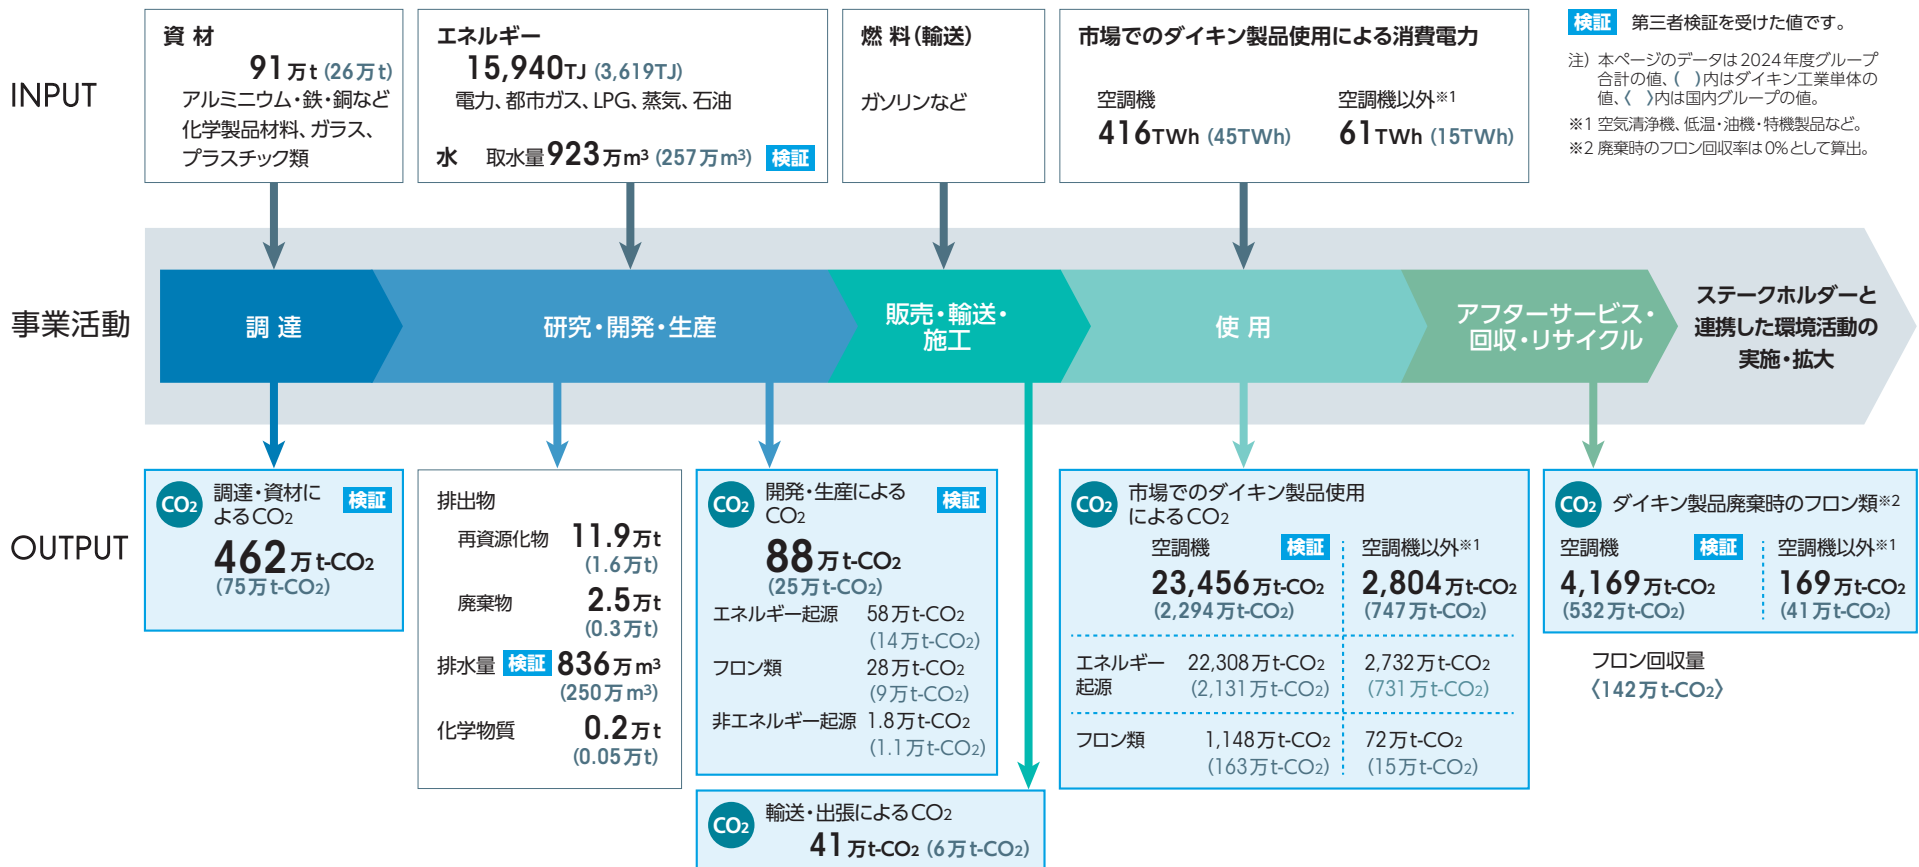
INPUT

資 材
91万t (26万t)
アルミニウム・鉄・銅など化学製品材料、ガラス、プラスチック類

エネルギー
15,940TJ (3,619TJ)
電力、都市ガス、LPG、蒸気、石油
水　取水量923万m³ (257万m³) 検証

燃 料(輸送)
ガソリンなど

市場でのダイキン製品使用による消費電力
空調機
416TWh (45TWh)
空調機以外※1
61TWh (15TWh)

検証 第三者検証を受けた値です。
注) 本ページのデータは2024年度グループ合計の値、( )内はダイキン工業単体の値、〈 〉内は国内グループの値。
※1 空気清浄機、低温・油機・特機製品など。
※2 廃棄時のフロン回収率は0%として算出。

事業活動
調 達
研究・開発・生産
販売・輸送・施工
使 用
アフターサービス・回収・リサイクル
ステークホルダーと連携した環境活動の実施・拡大

OUTPUT

$CO_2$ 調達・資材によるCO₂ 検証
462万t-CO₂
(75万t-CO₂)

排出物
再資源化物 11.9万t (1.6万t)
廃棄物 2.5万t (0.3万t)
排水量 検証 836万m³ (250万m³)
化学物質 0.2万t (0.05万t)

$CO_2$ 開発・生産によるCO₂ 検証
88万t-CO₂
(25万t-CO₂)
エネルギー起源 58万t-CO₂ (14万t-CO₂)
フロン類 28万t-CO₂ (9万t-CO₂)
非エネルギー起源 1.8万t-CO₂ (1.1万t-CO₂)

$CO_2$ 輸送・出張によるCO₂
41万t-CO₂ (6万t-CO₂)

$CO_2$ 市場でのダイキン製品使用によるCO₂
空調機 検証
23,456万t-CO₂
(2,294万t-CO₂)
空調機以外※1
2,804万t-CO₂
(747万t-CO₂)
エネルギー起源 22,308万t-CO₂ (2,131万t-CO₂) 2,732万t-CO₂ (731万t-CO₂)
フロン類 1,148万t-CO₂ (163万t-CO₂) 72万t-CO₂ (15万t-CO₂)

$CO_2$ ダイキン製品廃棄時のフロン類※2
空調機 検証
4,169万t-CO₂
(532万t-CO₂)
空調機以外※1
169万t-CO₂
(41万t-CO₂)

フロン回収量
〈142万t-CO₂〉